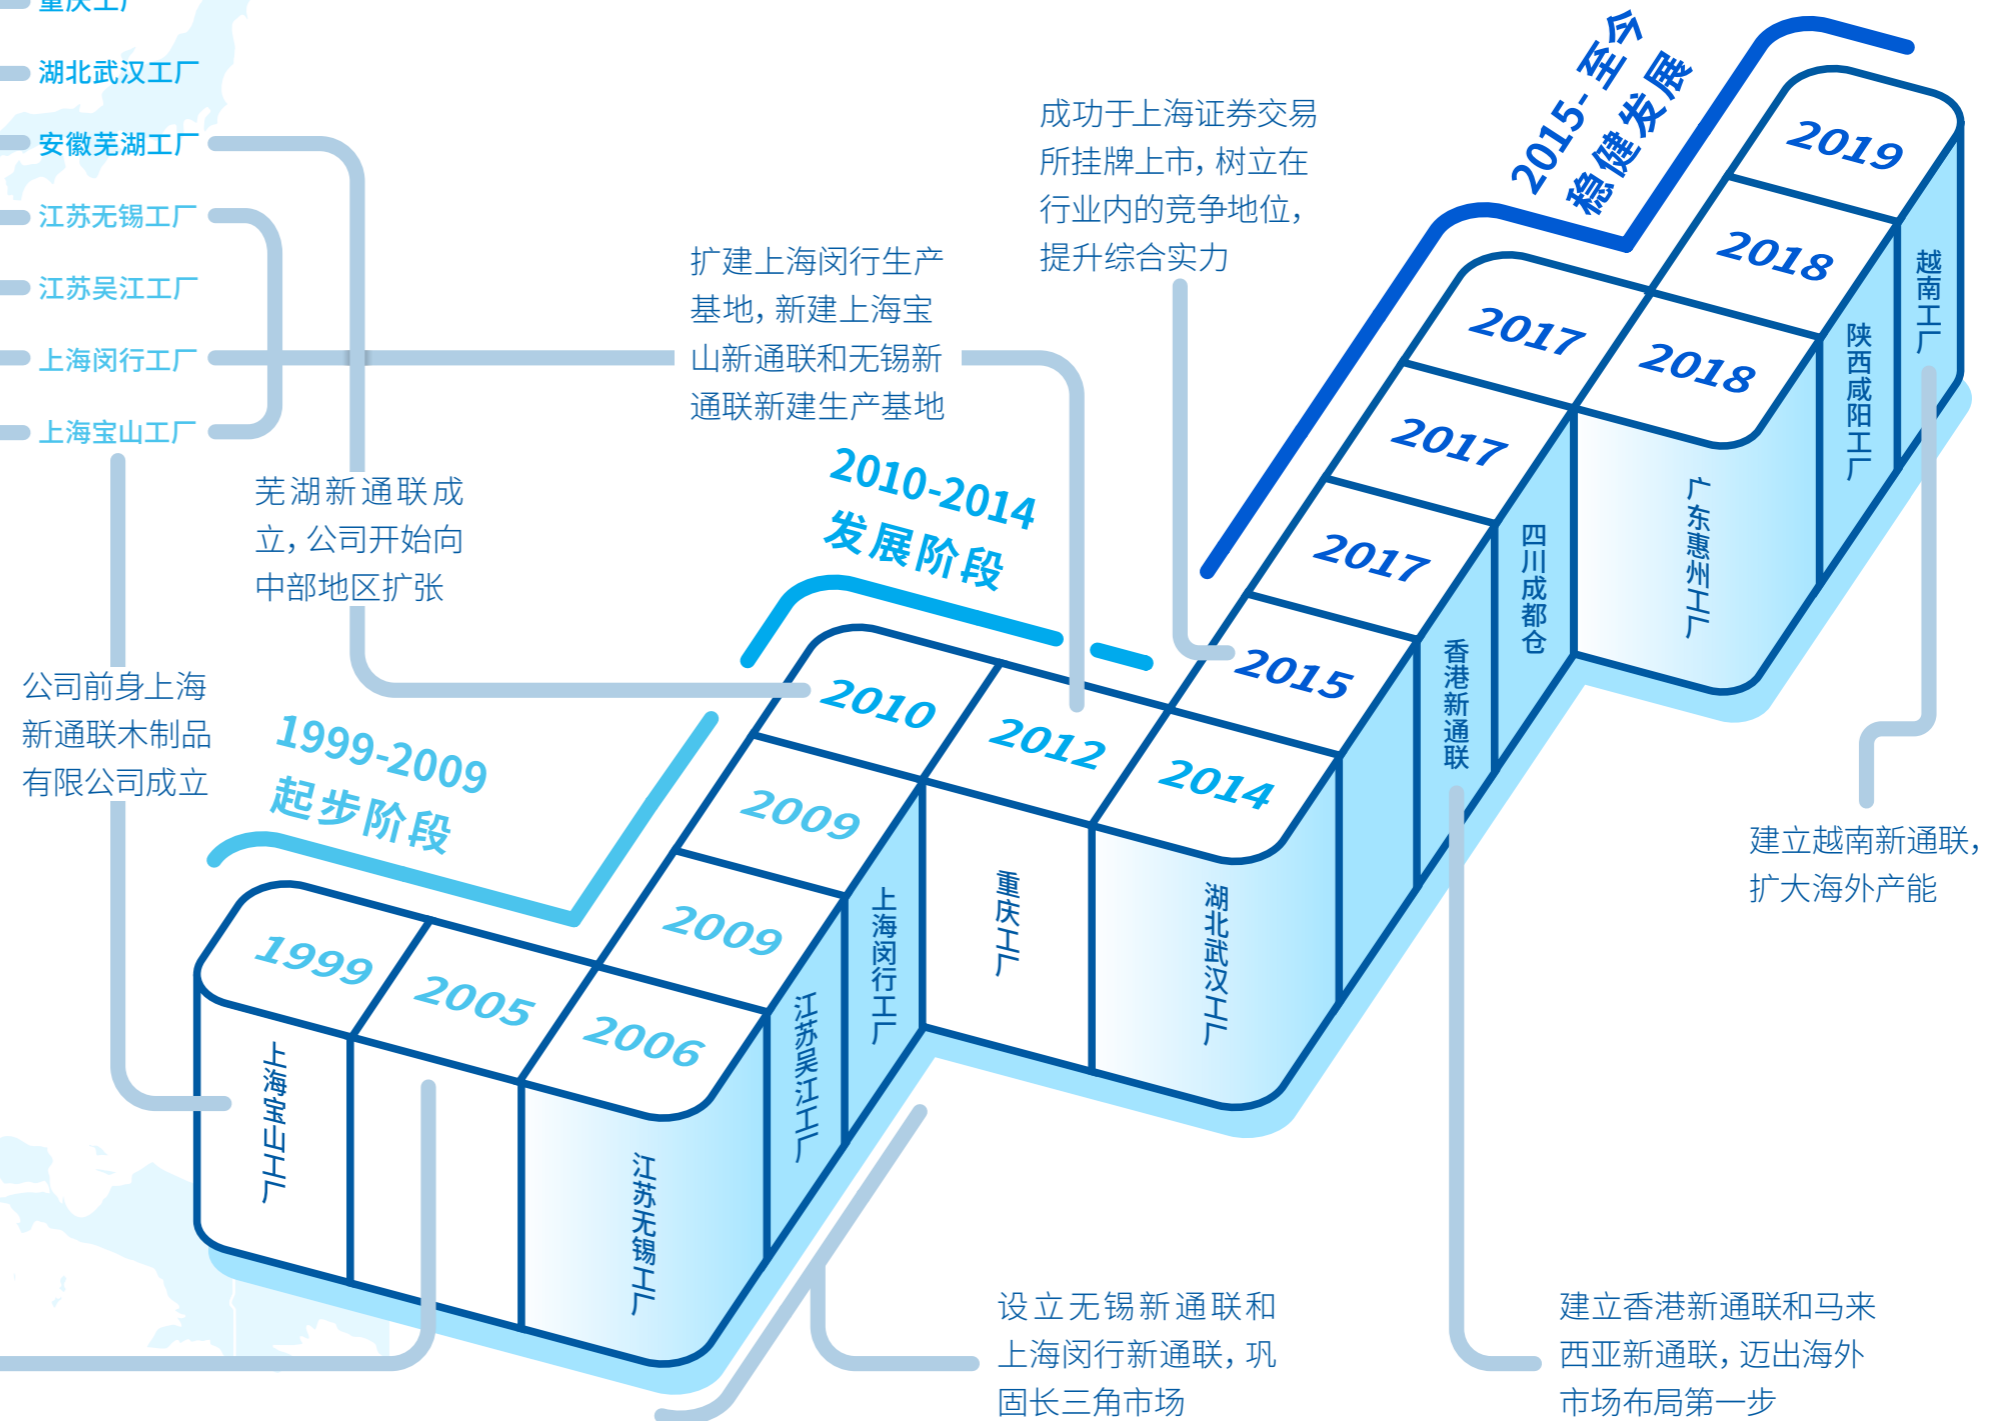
重庆工厂

湖北武汉工厂

安徽芜湖工厂

江苏无锡工厂

江苏吴江工厂

上海闵行工厂

上海宝山工厂

成功于上海证券交易所挂牌上市，树立在行业内的竞争地位，提升综合实力

2015-至今 稳健发展

扩建上海闵行生产基地，新建上海宝山新通联和无锡新通联新建生产基地

芜湖新通联成立，公司开始向中部地区扩张

2010-2014 发展阶段

公司前身上海新通联木制品有限公司成立

1999-2009 起步阶段

2019

2018

2018

2017

2017

2017

2015

2010

2012

2014

2009

2009

1999

2005

2006

越南工厂

陕西咸阳工厂

广东惠州工厂

四川成都仓

香港新通联

上海闵行工厂

重庆工厂

湖北武汉工厂

江苏吴江工厂

上海宝山工厂

江苏无锡工厂

建立越南新通联，扩大海外产能

设立无锡新通联和上海闵行新通联，巩固长三角市场

建立香港新通联和马来西亚新通联，迈出海外市场布局第一步